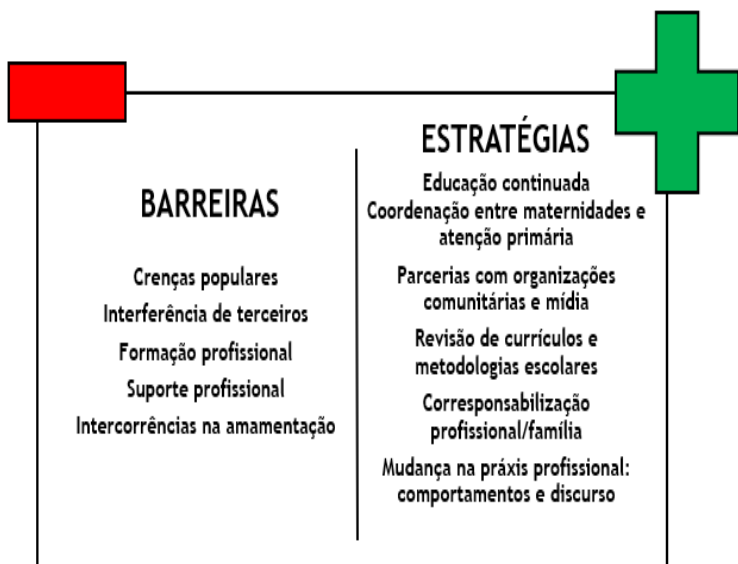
BARREIRAS

Crenças populares
Interferência de terceiros
Formação profissional
Suporte profissional
Intercorrências na amamentação

ESTRATÉGIAS

Educação continuada
Coordenação entre maternidades e atenção primária

Parcerias com organizações comunitárias e mídia

Revisão de currículos e metodologias escolares

Corresponsabilização profissional/família

Mudança na práxis profissional: comportamentos e discurso